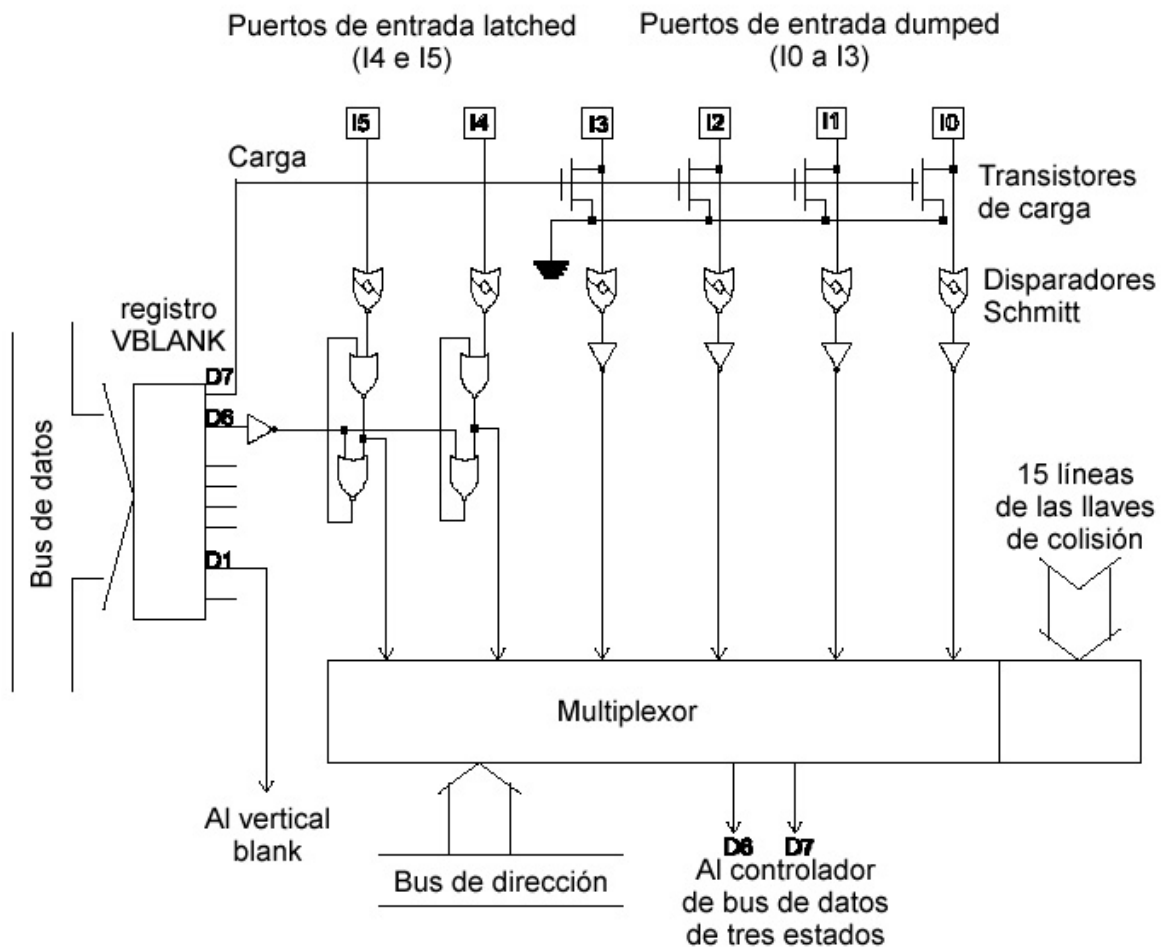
Puertos de entrada latched (I4 e I5)

Puertos de entrada dumped (I0 a I3)

I5 I4 I3 I2 I1 I0

Carga

Transistores de carga

Disparadores Schmitt

registro VBLANK

D7

D6

D1

Bus de datos

15 líneas de las llaves de colisión

Multiplexor

Al vertical blank

Bus de dirección

D6 D7

Al controlador de bus de datos de tres estados